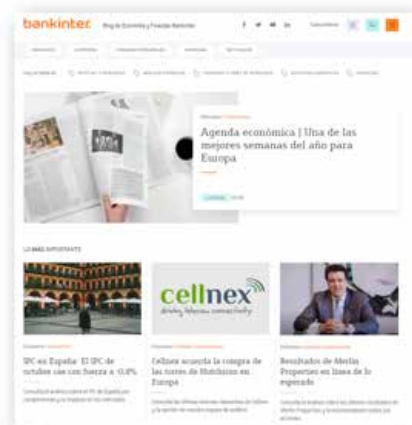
bankinter. Blog de Economía y Finanzas Bankinter

Agenda económica | Una de las mejores semanas del año para Europa

LO MÁS IMPORTANTE

IPC en España: El IPC de octubre cae con fuerza a -0,8%

cellnex

Cellnex acuerda la compra de las torres de Hutchison en Europa

Resultados de Merlin Properties en línea de lo esperado